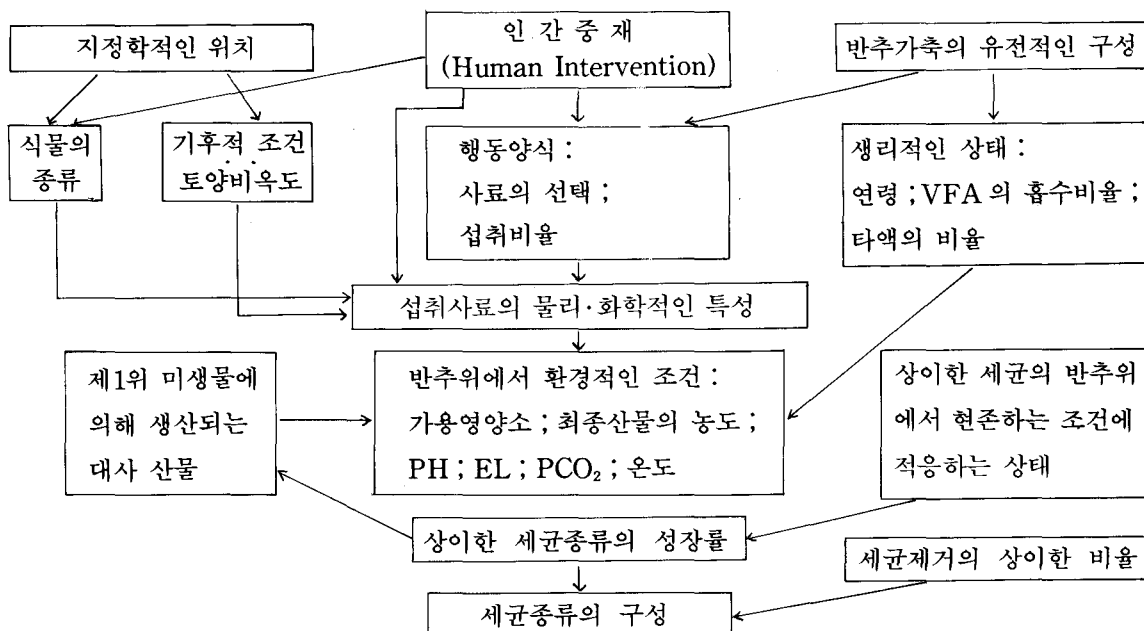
지정학적인 위치

인 간 중 재
(Human Intervention)

반추가축의 유전적인 구성

식물의 종류

기후적 조건
토양비옥도

행동양식 :
사료의 선택 ;
섭취비율

생리적인 상태 :
연령 ; VFA 의 흡수비율 ;
타액의 비율

섭취사료의 물리·화학적인 특성

제1위 미생물에 의해 생산되는 대사 산물

반추위에서 환경적인 조건 :
가용영양소 ; 최종산물의 농도 ;
PH ; EL ; $PCO_2$ ; 온도

상이한 세균의 반추위에서 현존하는 조건에 적응하는 상태

상이한 세균종류의 성장률

세균제거의 상이한 비율

세균종류의 구성